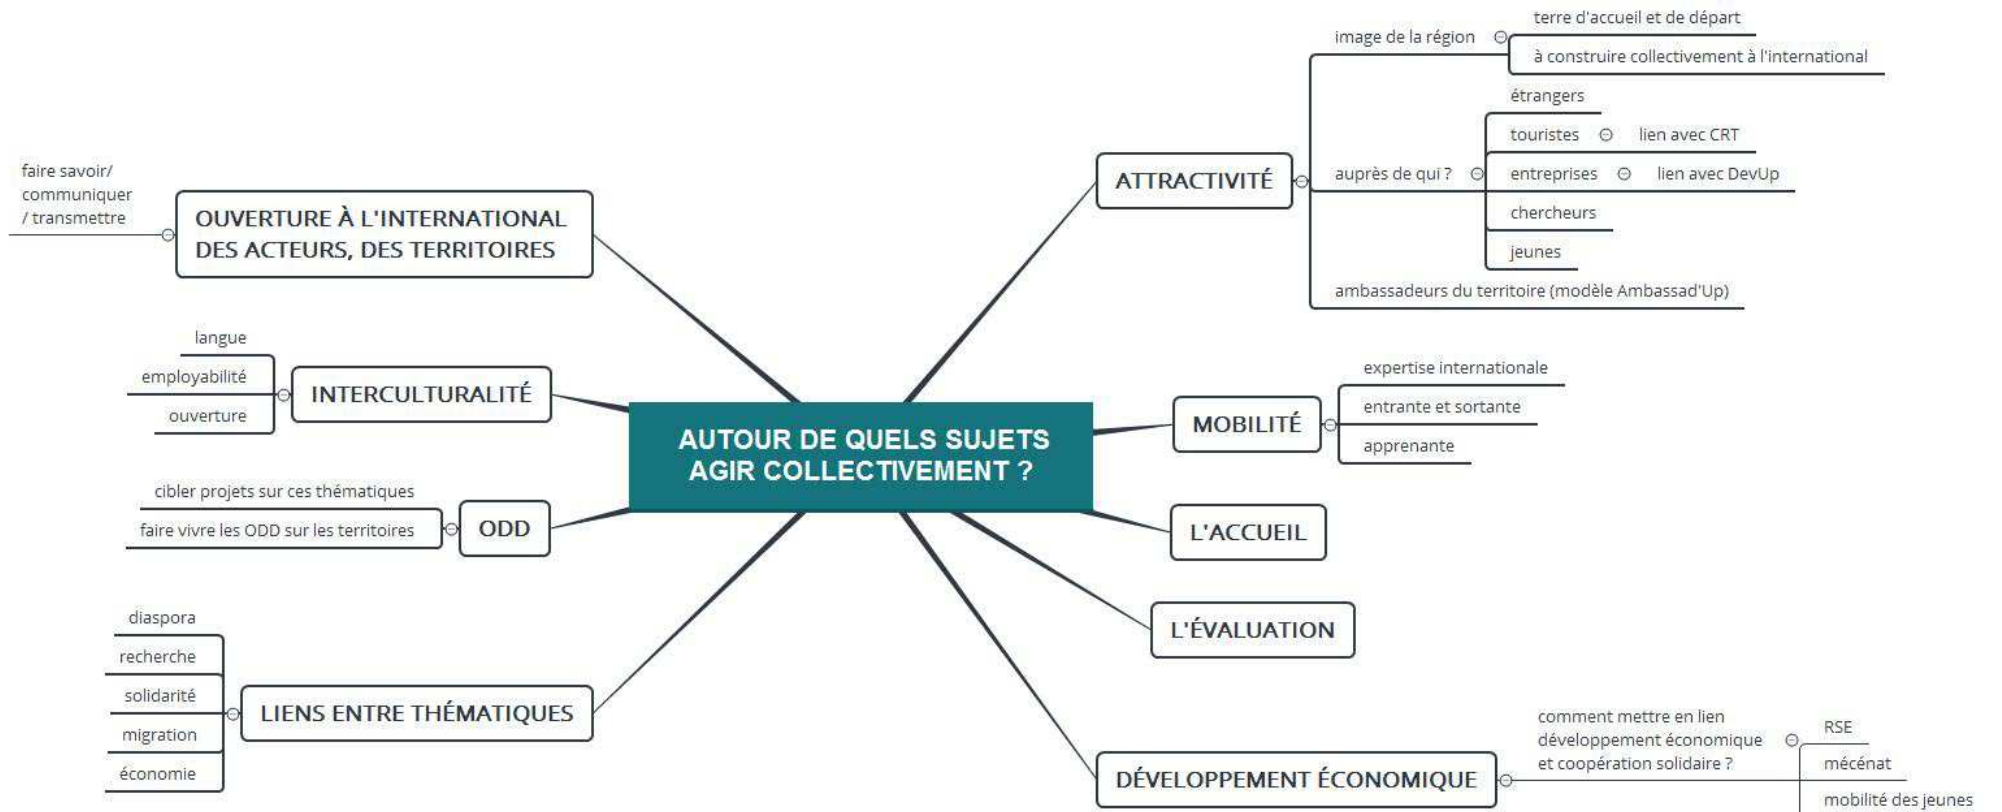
AUTOUR DE QUELS SUJETS AGIR COLLECTIVEMENT ?

ATTRACTIVITÉ
image de la région
terre d'accueil et de départ
à construire collectivement à l'international
auprès de qui ?
étrangers
touristes
lien avec CRT
entreprises
lien avec DevUp
chercheurs
jeunes
ambassadeurs du territoire (modèle Ambassad'Up)

MOBILITÉ
expertise internationale
entrante et sortante
apprenante

L'ACCUEIL

L'ÉVALUATION

DÉVELOPPEMENT ÉCONOMIQUE
comment mettre en lien développement économique et coopération solidaire ?
RSE
mécénat
mobilité des jeunes

OUVERTURE À L'INTERNATIONAL DES ACTEURS, DES TERRITOIRES
faire savoir/ communiquer / transmettre

INTERCULTURALITÉ
langue
employabilité
ouverture

ODD
cibler projets sur ces thématiques
faire vivre les ODD sur les territoires

LIENS ENTRE THÉMATIQUES
diaspora
recherche
solidarité
migration
économie